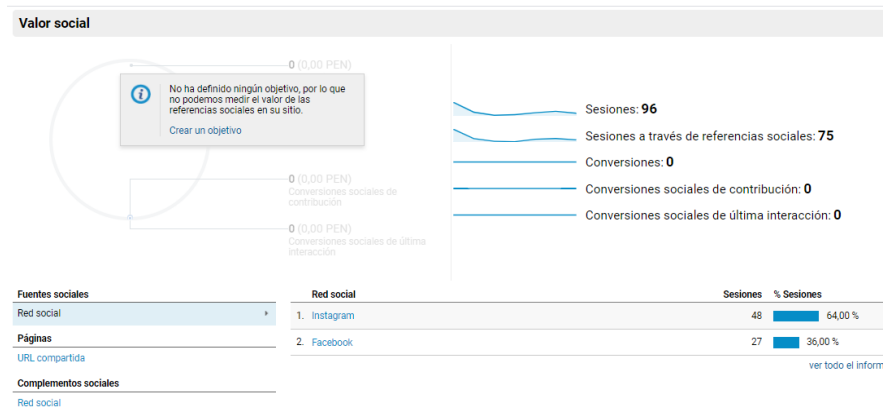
Valor social

0 (0,00 PEN)

No ha definido ningún objetivo, por lo que no podemos medir el valor de las referencias sociales en su sitio.

Crear un objetivo

0 (0,00 PEN)
Conversiones sociales de contribución

0 (0,00 PEN)
Conversiones sociales de última interacción

Sesiones: 96
Sesiones a través de referencias sociales: 75
Conversiones: 0
Conversiones sociales de contribución: 0
Conversiones sociales de última interacción: 0

Fuentes sociales
Red social
Páginas
URL compartida
Complementos sociales
Red social

| | Red social | Sesiones | % Sesiones |
|---|---|---|---|
| 1. | Instagram | 48 | 64,00 % |
| 2. | Facebook | 27 | 36,00 % |

ver todo el inform